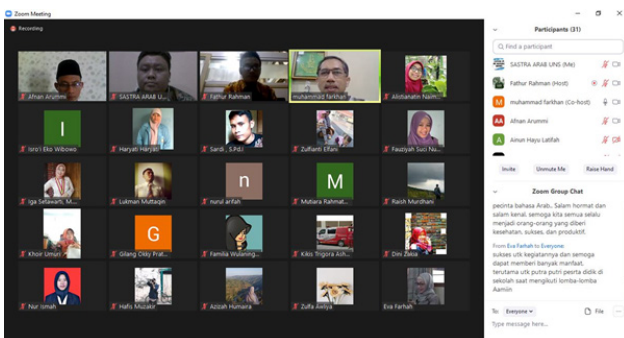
Zoom Meeting

Recording

Afnan Arummi
SASTRA ARAB U...
Fathur Rahman
muhammad farkhan
Alisbahatin Naim...
Isro'i Eko Wibowo
Haryati Haryati
Sardi , S.Pd.I
Zulfianti Elfani
Fauziyah Suci Nu...
Iga Safawarti, M...
Lukman Muttaqin
nurul arifah
Mutiara Rahmat...
Raisih Murdhani
Khoir Umuri
Gilang Okky Prat...
Familia Wulaning...
Kikis Trigora Ash...
Dini Zakia
Nur Ismah
Hafis Muzakir
Azizah Humaira
Zulfa Avilya
Eva Farhah

Participants (31)

Find a participant

SASTRA ARAB UNS (Me)
Fathur Rahman (Host)
muhammad farkhan (Co-host)
Afnan Arummi
Ainun Hayu Latifah

Invite
Unmute Me
Raise Hand

Zoom Group Chat

pecinta bahasa Arab.. Salam hormat dan salam kenal. semoga kita semua selalu menjadi orang-orang yang diberi kesehatan, sukses, dan produktif.

From Eva Farhah to Everyone:
sukses utk kegiatannya dan semoga dapat memberi banyak manfaat. terutama utk putra putri peserta didik di sekolah saat mengikuti lomba-lomba Aamiin

To: Everyone
File
Type message here...